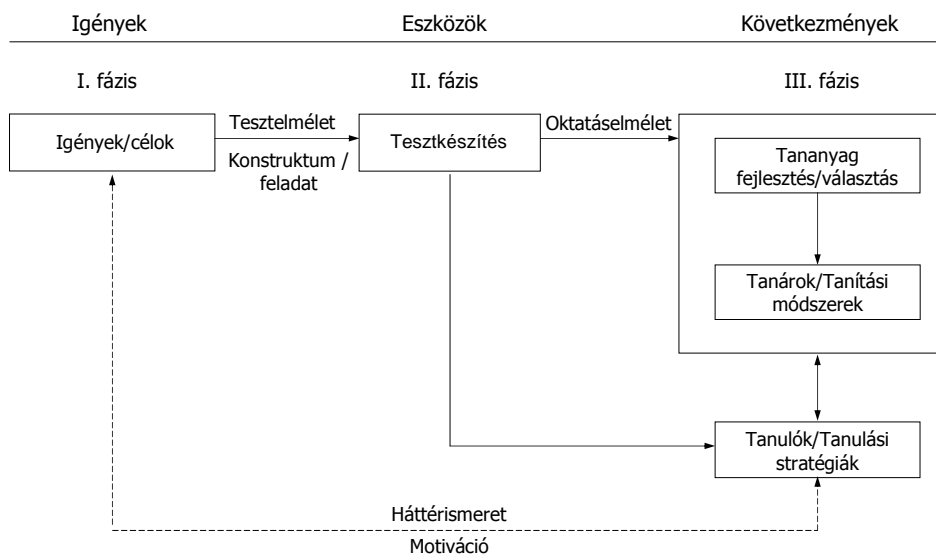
Igények

Eszközök

Következmények

I. fázis

II. fázis

III. fázis

Igények/célok

Tesztelmélet

Konstruktum / feladat

Tesztkészítés

Oktatáselmélet

Tananyag fejlesztés/választás

Tanárok/Tanítási módszerek

Tanulók/Tanulási stratégiák

Háttérismeret

Motiváció